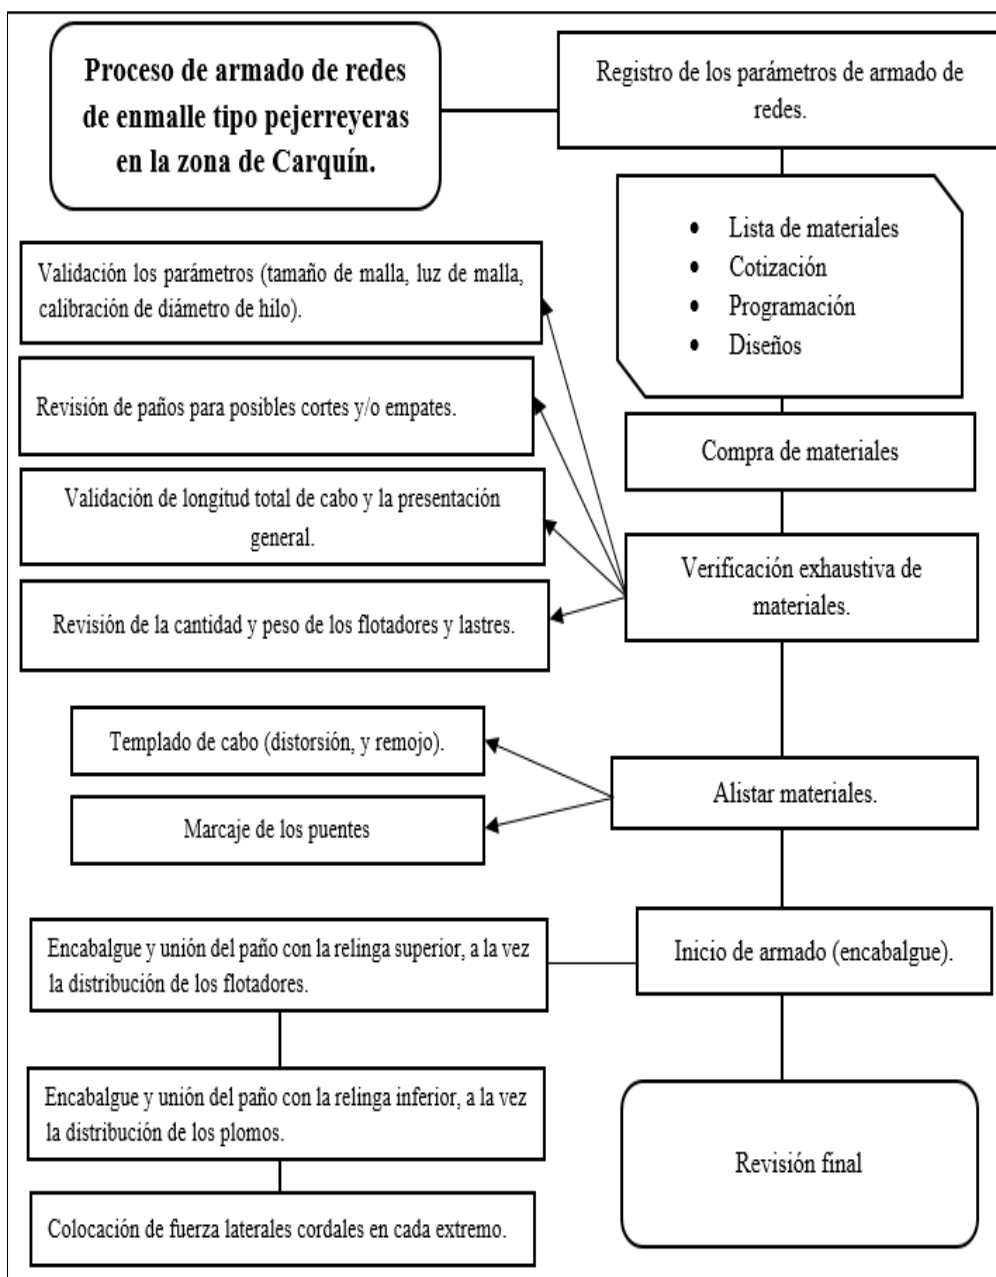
Proceso de armado de redes de enmalle tipo pejerreyeras en la zona de Carquín.

Registro de los parámetros de armado de redes.

- Lista de materiales
- Cotización
- Programación
- Diseños

Compra de materiales

Verificación exhaustiva de materiales.

Validación los parámetros (tamaño de malla, luz de malla, calibración de diámetro de hilo).

Revisión de paños para posibles cortes y/o empates.

Validación de longitud total de cabo y la presentación general.

Revisión de la cantidad y peso de los flotadores y lastres.

Alistar materiales.

Templado de cabo (distorsión, y remojo).

Marcaje de los puentes

Inicio de armado (encabalgue).

Encabalgue y unión del paño con la relinga superior, a la vez la distribución de los flotadores.

Encabalgue y unión del paño con la relinga inferior, a la vez la distribución de los plomos.

Colocación de fuerza laterales cordales en cada extremo.

Revisión final